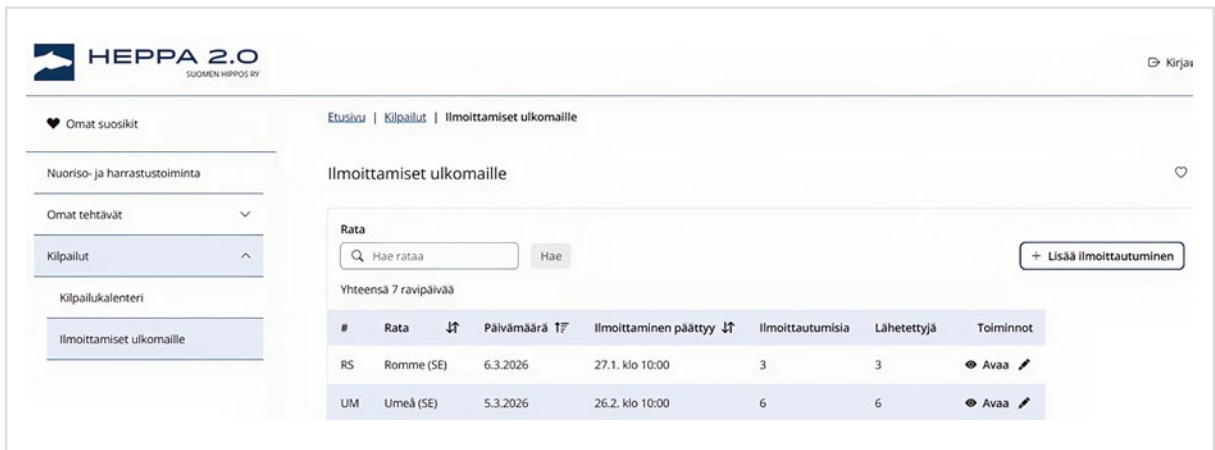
HEPPA 2.0
SUOMEN HIPPOS RY

Kirja

Omat suosikit

Nuoriso- ja harrastustoiminta

Omat tehtävät

Kilpailut

Kilpailukalenteri

Ilmoittamiset ulkomaille

Etusivu | Kilpailut | Ilmoittamiset ulkomaille

Ilmoittamiset ulkomaille

Rata

Hae rataa

Hae

+ Lisää ilmoittautuminen

Yhteensä 7 ravipäivää

| # | Rata | Päivämäärä | Ilmoittaminen päättyy | Ilmoittautumisia | Lähetettyjä | Toiminnot |
|---|---|---|---|---|---|---|
| RS | Romme (SE) | 6.3.2026 | 27.1. klo 10:00 | 3 | 3 | Avaa |
| UM | Umeå (SE) | 5.3.2026 | 26.2. klo 10:00 | 6 | 6 | Avaa |